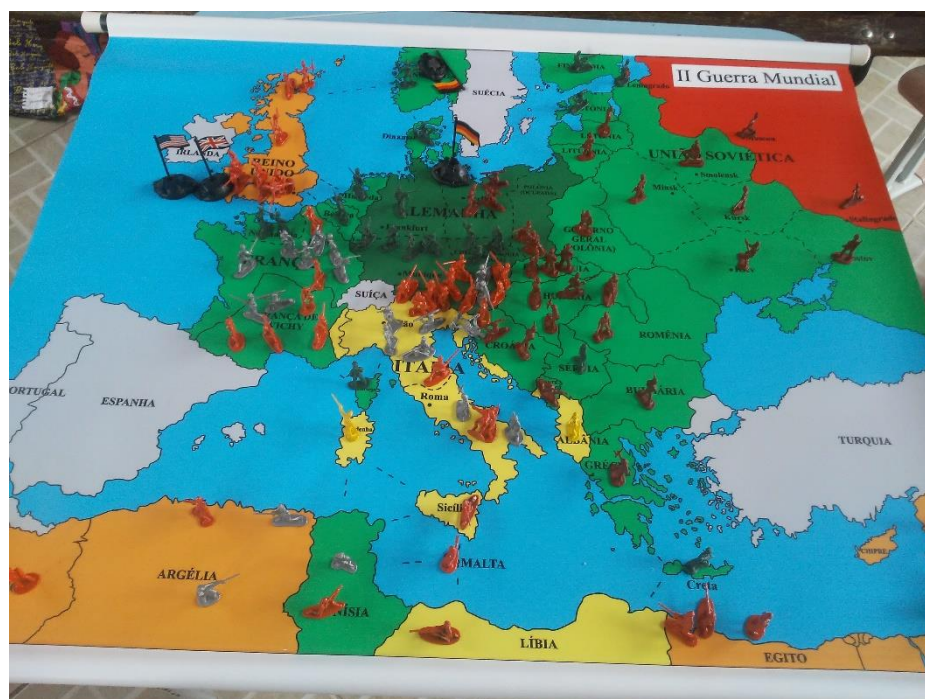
II Guerra Mundial

SUÉCIA

UNIÃO SOVIÉTICA

IRLANDA

REINO UNIDO

ALEMANHA

FRANÇA

SUIÇA

ROMÊNIA

ITÁLIA

Roma

SÉRVIA

BULGÁRIA

ALBÂNIA

PORTUGAL

ESPANHA

TURQUIA

GRÉCIA

Sicília

MALTA

ARGÉLIA

LÍBIA

EGITO

Creta